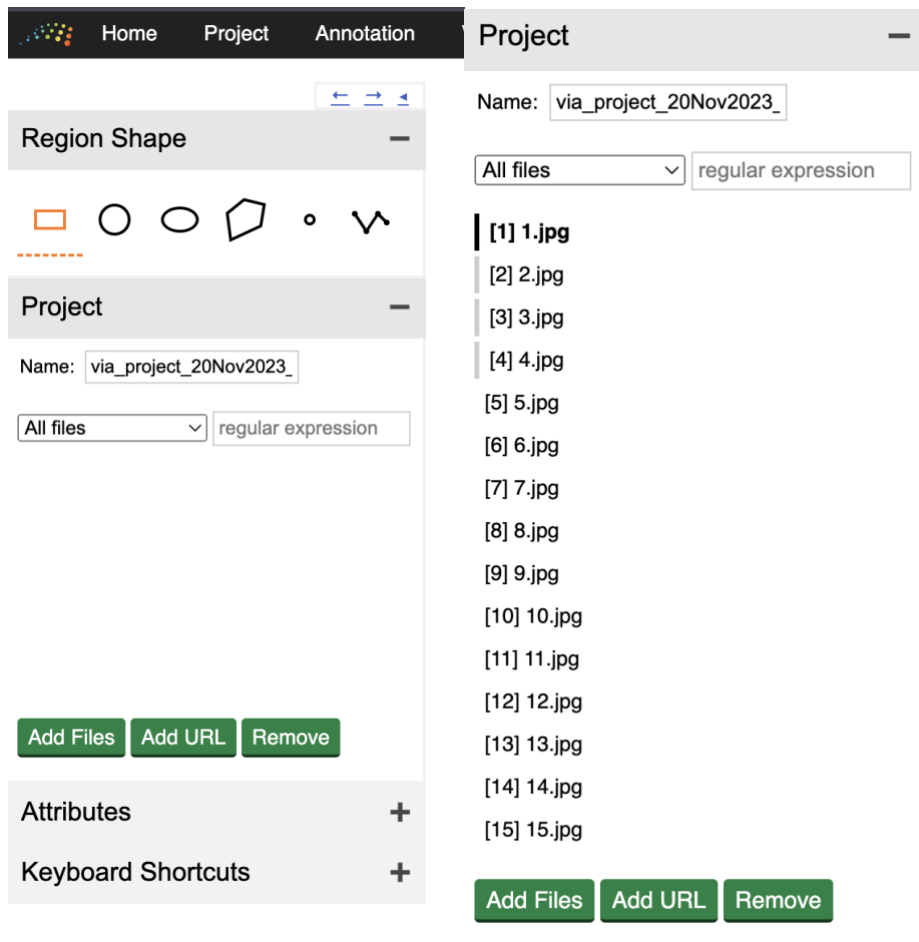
Home Project Annotation

← → ◂

Region Shape −

Project −

Name: via_project_20Nov2023_

All files regular expression

Add Files Add URL Remove

Attributes +

Keyboard Shortcuts +

Project −

Name: via_project_20Nov2023_

All files regular expression

[1] 1.jpg
[2] 2.jpg
[3] 3.jpg
[4] 4.jpg
[5] 5.jpg
[6] 6.jpg
[7] 7.jpg
[8] 8.jpg
[9] 9.jpg
[10] 10.jpg
[11] 11.jpg
[12] 12.jpg
[13] 13.jpg
[14] 14.jpg
[15] 15.jpg

Add Files Add URL Remove